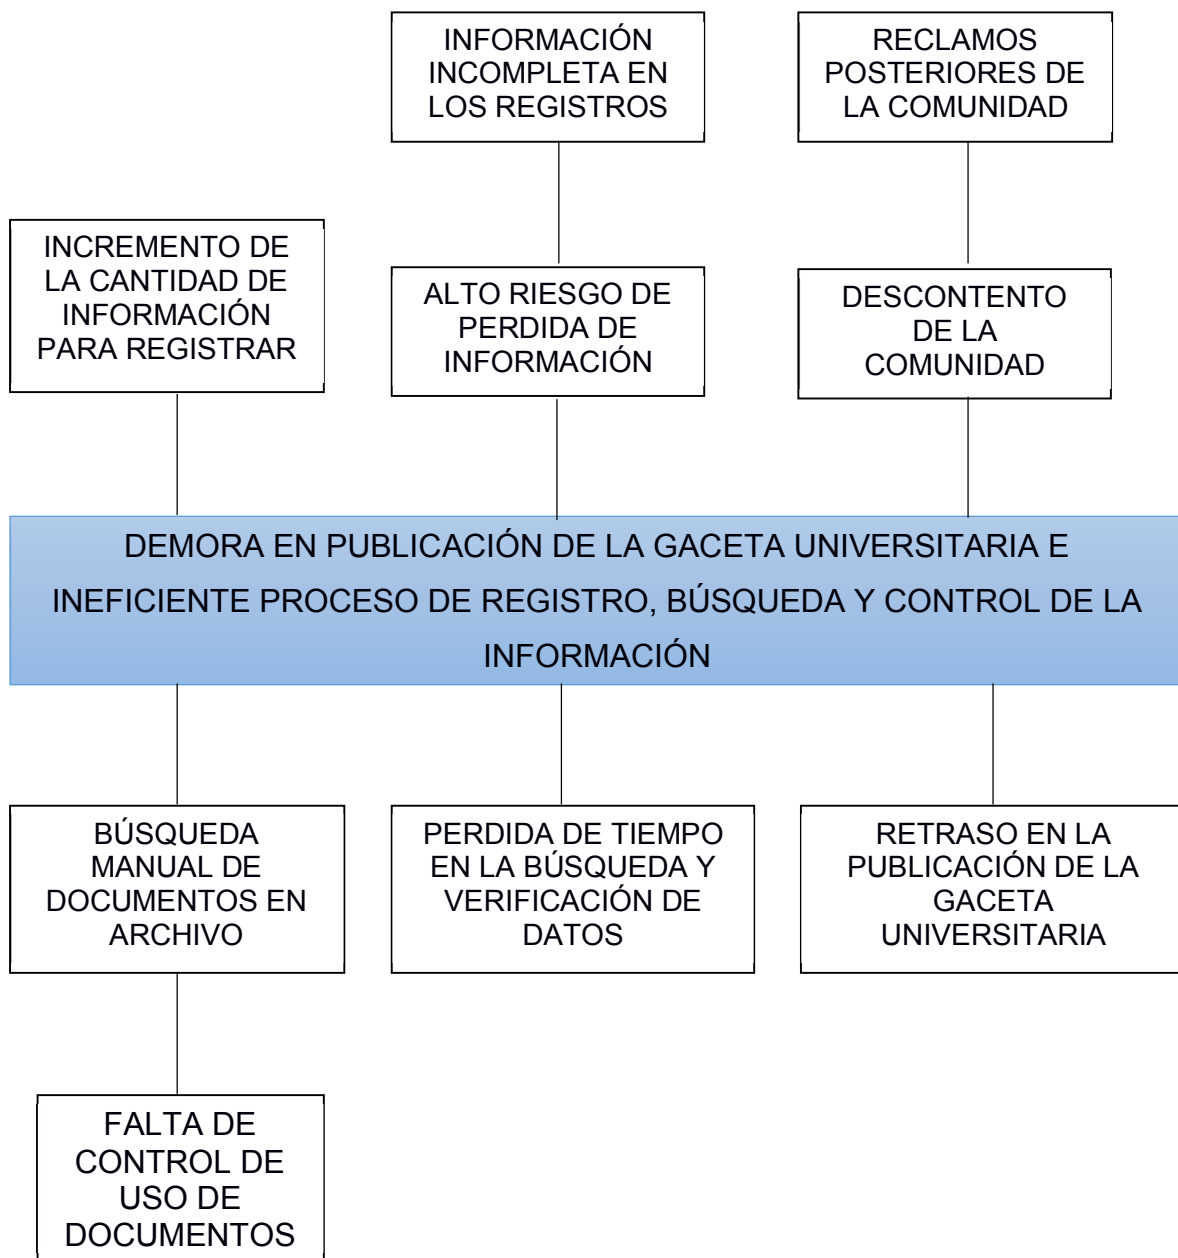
INFORMACIÓN INCOMPLETA EN LOS REGISTROS

RECLAMOS POSTERIORES DE LA COMUNIDAD

INCREMENTO DE LA CANTIDAD DE INFORMACIÓN PARA REGISTRAR

ALTO RIESGO DE PERDIDA DE INFORMACIÓN

DESCONTENTO DE LA COMUNIDAD

DEMORA EN PUBLICACIÓN DE LA GACETA UNIVERSITARIA E INEFICIENTE PROCESO DE REGISTRO, BÚSQUEDA Y CONTROL DE LA INFORMACIÓN

BÚSQUEDA MANUAL DE DOCUMENTOS EN ARCHIVO

PERDIDA DE TIEMPO EN LA BÚSQUEDA Y VERIFICACIÓN DE DATOS

RETRASO EN LA PUBLICACIÓN DE LA GACETA UNIVERSITARIA

FALTA DE CONTROL DE USO DE DOCUMENTOS